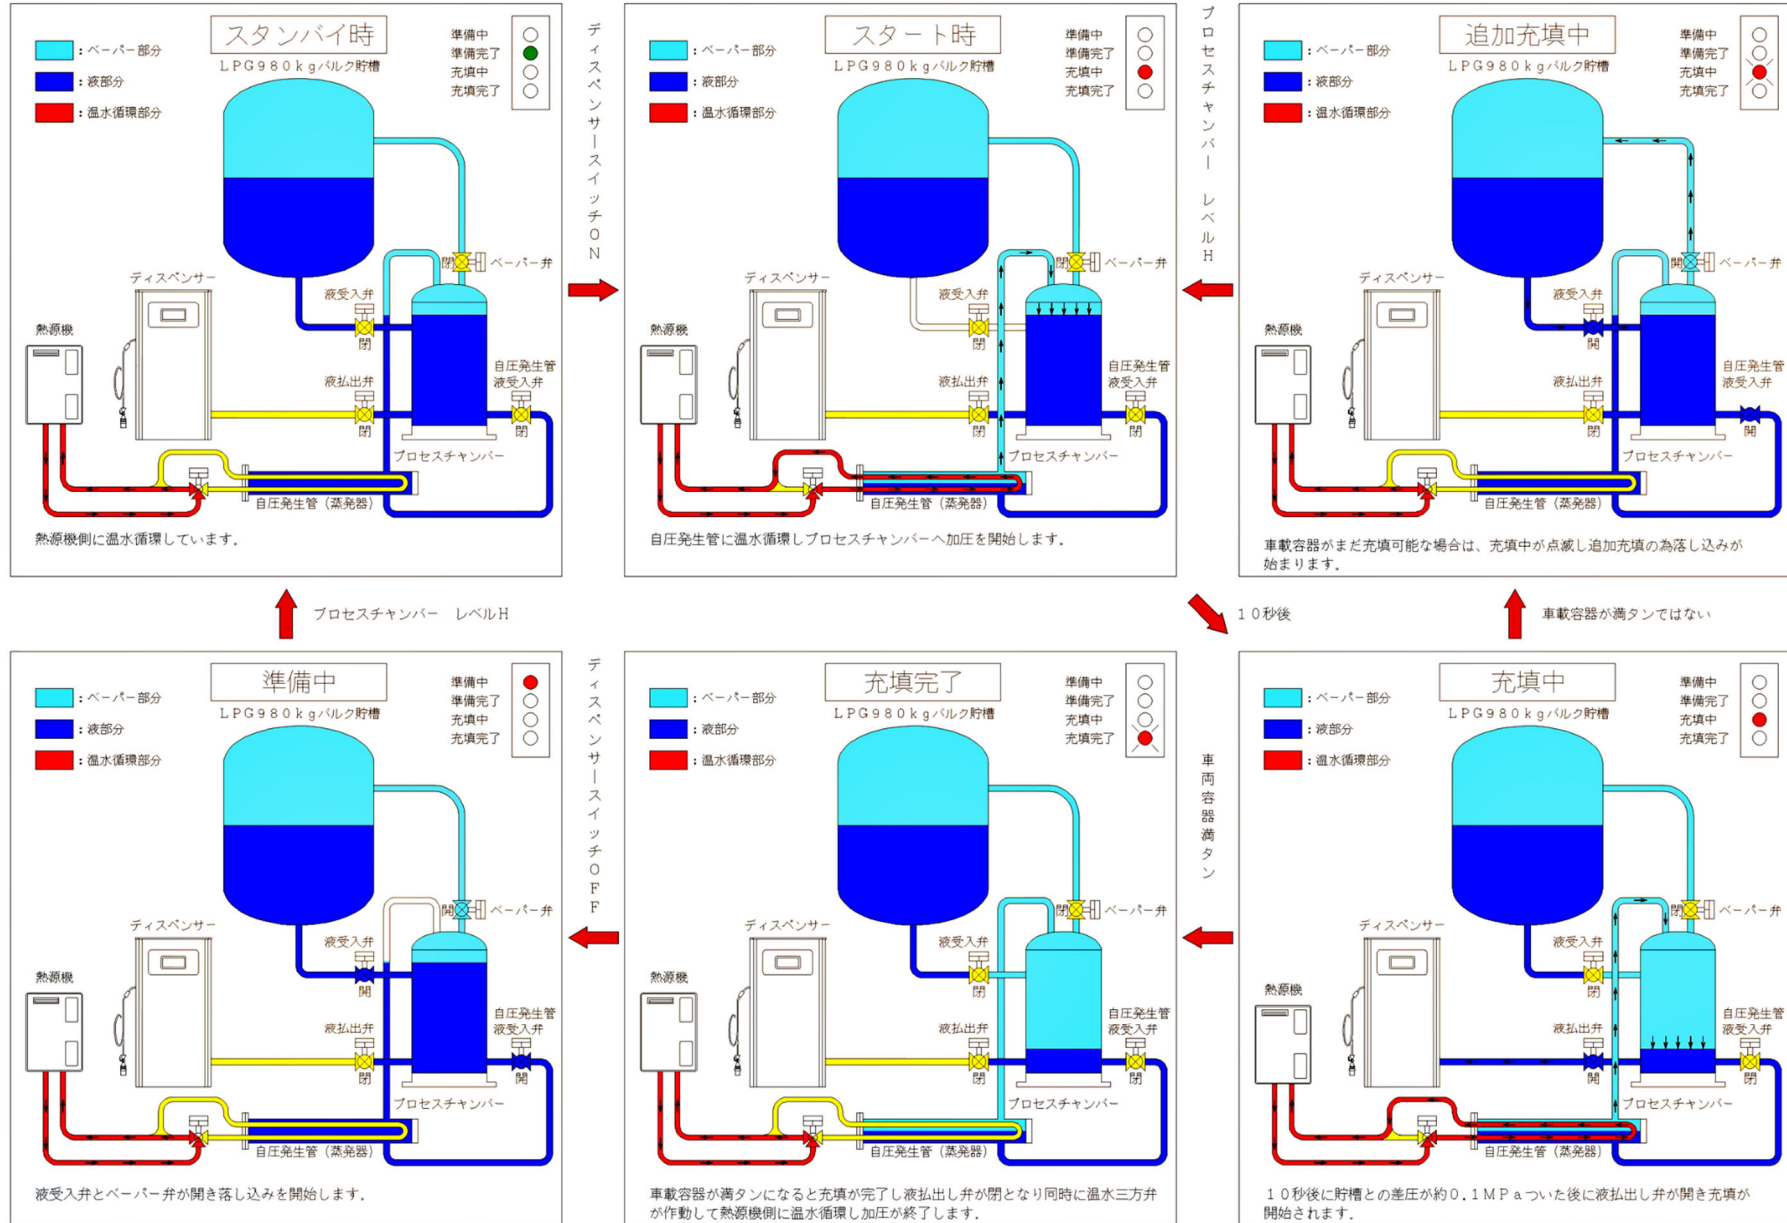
スタンバイ時

：ベーパー部分
：液部分
：温水循環部分

LPG980kgバルク貯槽

準備中
準備完了
充填中
充填完了

閉 ベーパー弁
ディスペンサー
液受入弁
閉
熱源機
液払出弁
閉
自圧発生管
液受入弁
閉
プロセスチャンバー
自圧発生管（蒸発器）

熱源機側に温水循環しています。

ディスペンサースイッチON

スタート時

：ベーパー部分
：液部分
：温水循環部分

LPG980kgバルク貯槽

準備中
準備完了
充填中
充填完了

閉 ベーパー弁
ディスペンサー
液受入弁
閉
熱源機
液払出弁
閉
自圧発生管
液受入弁
閉
プロセスチャンバー
自圧発生管（蒸発器）

自圧発生管に温水循環しプロセスチャンバーへ加圧を開始します。

プロセスチャンバー レベルH

追加充填中

：ベーパー部分
：液部分
：温水循環部分

LPG980kgバルク貯槽

準備中
準備完了
充填中
充填完了

開 ベーパー弁
ディスペンサー
液受入弁
開
熱源機
液払出弁
閉
自圧発生管
液受入弁
開
プロセスチャンバー
自圧発生管（蒸発器）

車載容器がまだ充填可能な場合は、充填中が点滅し追加充填の為落し込みが始まります。

プロセスチャンバー レベルH

10秒後

車載容器が満タンではない

準備中

：ベーパー部分
：液部分
：温水循環部分

LPG980kgバルク貯槽

準備中
準備完了
充填中
充填完了

開 ベーパー弁
ディスペンサー
液受入弁
開
熱源機
液払出弁
閉
自圧発生管
液受入弁
開
プロセスチャンバー
自圧発生管（蒸発器）

液受入弁とベーパー弁が開き落し込みを開始します。

ディスペンサースイッチOFF

充填完了

：ベーパー部分
：液部分
：温水循環部分

LPG980kgバルク貯槽

準備中
準備完了
充填中
充填完了

閉 ベーパー弁
ディスペンサー
液受入弁
閉
熱源機
液払出弁
閉
自圧発生管
液受入弁
閉
プロセスチャンバー
自圧発生管（蒸発器）

車載容器が満タンになると充填が完了し液払出し弁が閉となり同時に温水三方弁が作動して熱源機側に温水循環し加圧が終了します。

車両容器満タン

充填中

：ベーパー部分
：液部分
：温水循環部分

LPG980kgバルク貯槽

準備中
準備完了
充填中
充填完了

閉 ベーパー弁
ディスペンサー
液受入弁
閉
熱源機
液払出弁
開
自圧発生管
液受入弁
閉
プロセスチャンバー
自圧発生管（蒸発器）

10秒後に貯槽との差圧が約0.1MPaついた後に液払出し弁が開き充填が開始されます。